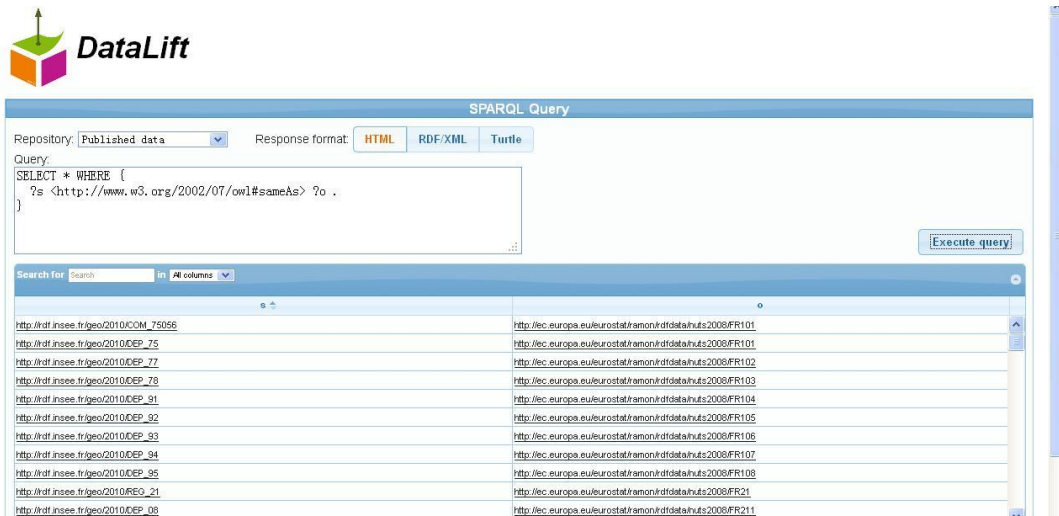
DataLift

SPARQL Query

Repository: Published data

Response format: HTML RDF/XML Turtle

Query:

SELECT * WHERE {
  ?s <http://www.w3.org/2002/07/owl#sameAs> ?o .
}

Execute query

Search for Search in All columns

| s | o |
|---|---|
| http://rdf.insee.fr/geo/2010/COM_75056 | http://ec.europa.eu/eurostat/ramon/rdfdata/nuts2008/FR101 |
| http://rdf.insee.fr/geo/2010/DEP_75 | http://ec.europa.eu/eurostat/ramon/rdfdata/nuts2008/FR101 |
| http://rdf.insee.fr/geo/2010/DEP_77 | http://ec.europa.eu/eurostat/ramon/rdfdata/nuts2008/FR102 |
| http://rdf.insee.fr/geo/2010/DEP_78 | http://ec.europa.eu/eurostat/ramon/rdfdata/nuts2008/FR103 |
| http://rdf.insee.fr/geo/2010/DEP_91 | http://ec.europa.eu/eurostat/ramon/rdfdata/nuts2008/FR104 |
| http://rdf.insee.fr/geo/2010/DEP_92 | http://ec.europa.eu/eurostat/ramon/rdfdata/nuts2008/FR105 |
| http://rdf.insee.fr/geo/2010/DEP_93 | http://ec.europa.eu/eurostat/ramon/rdfdata/nuts2008/FR106 |
| http://rdf.insee.fr/geo/2010/DEP_94 | http://ec.europa.eu/eurostat/ramon/rdfdata/nuts2008/FR107 |
| http://rdf.insee.fr/geo/2010/DEP_95 | http://ec.europa.eu/eurostat/ramon/rdfdata/nuts2008/FR108 |
| http://rdf.insee.fr/geo/2010/REG_21 | http://ec.europa.eu/eurostat/ramon/rdfdata/nuts2008/FR21 |
| http://rdf.insee.fr/geo/2010/DEP_08 | http://ec.europa.eu/eurostat/ramon/rdfdata/nuts2008/FR211 |